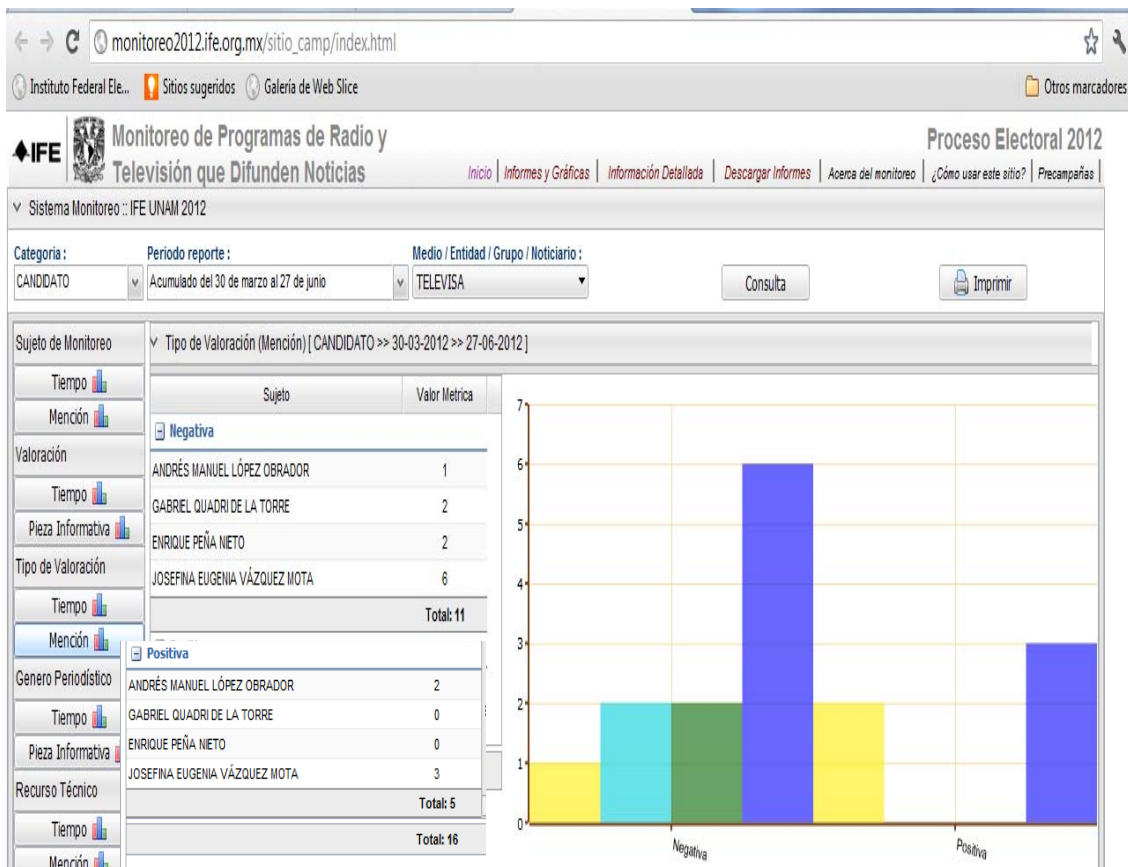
monitoreo2012.ife.org.mx/sitio_camp/index.html

Instituto Federal Ele... Sitios sugeridos Galería de Web Slice Otros marcadores

IFE Monitoreo de Programas de Radio y Televisión que Difunden Noticias

Proceso Electoral 2012

Inicio | Informes y Gráficas | Información Detallada | Descargar Informes | Acerca del monitoreo | ¿Cómo usar este sitio? | Precampañas |

Sistema Monitoreo :: IFE UNAM 2012

Categoria : CANDIDATO

Periodo reporte : Acumulado del 30 de marzo al 27 de junio

Medio / Entidad / Grupo / Noticiario : TELEVISA

Consulta

Imprimir

Sujeto de Monitoreo
Tiempo
Mención
Valoración
Tiempo
Pieza Informativa
Tipo de Valoración
Tiempo
Mención
Genero Periodístico
Tiempo
Pieza Informativa
Recurso Técnico
Tiempo
Mención

Tipo de Valoración (Mención) [ CANDIDATO >> 30-03-2012 >> 27-06-2012 ]

| Sujeto | Valor Metrica |
|---|---|
| Negativa | |
| ANDRÉS MANUEL LÓPEZ OBRADOR | 1 |
| GABRIEL QUADRI DE LA TORRE | 2 |
| ENRIQUE PEÑA NIETO | 2 |
| JOSEFINA EUGENIA VÁZQUEZ MOTA | 6 |
| | Total: 11 |

| Positiva | |
|---|---|
| ANDRÉS MANUEL LÓPEZ OBRADOR | 2 |
| GABRIEL QUADRI DE LA TORRE | 0 |
| ENRIQUE PEÑA NIETO | 0 |
| JOSEFINA EUGENIA VÁZQUEZ MOTA | 3 |
| | Total: 5 |

Total: 16

7
6
5
4
3
2
1
0
Negativa
Positiva